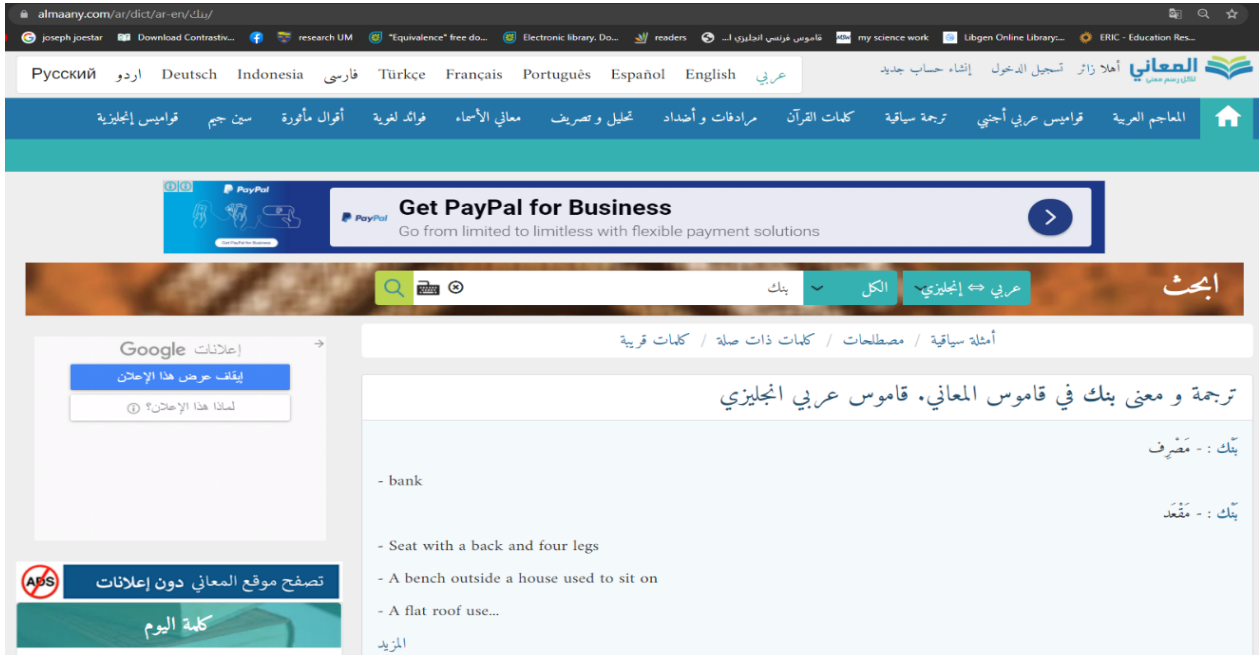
almaany.com/ar/dict/ar-en/بنك/

joseph joestar   Download Contrastiv...   research UM   "Equivalence" free do...   Electronic library. Do...   readers   قاموس فرنسي انجليزي ا...   my science work   Libgen Online Library:...   ERIC - Education Res...

Русский   اردو   Deutsch   Indonesia   فارسی   Türkçe   Français   Português   Español   English   عربي

المعاني لكل رسم معنى   أهلا زائر   تسجيل الدخول   إنشاء حساب جديد

المعاجم العربية   قواميس عربي أجنبي   ترجمة سياقية   كلمات القرآن   مرادفات و أضداد   تحليل و تصريف   معاني الأسماء   فوائد لغوية   أقوال مأثورة   سين جيم   قواميس إنجليزية

PayPal
Get PayPal for Business
Go from limited to limitless with flexible payment solutions

ابحث   عربي ⇔ إنجليزي   الكل   بنك

أمثلة سياقية / مصطلحات / كلمات ذات صلة / كلمات قريبة

Google إعلانات
إيقاف عرض هذا الإعلان
لماذا هذا الإعلان؟

ترجمة و معنى بنك في قاموس المعاني. قاموس عربي انجليزي

بَنْك : - مَصْرِف

- bank

بَنْك : - مَقْعَد

- Seat with a back and four legs

- A bench outside a house used to sit on

- A flat roof use...

المزيد

ADS
تصفح موقع المعاني دون إعلانات

كلمة اليوم